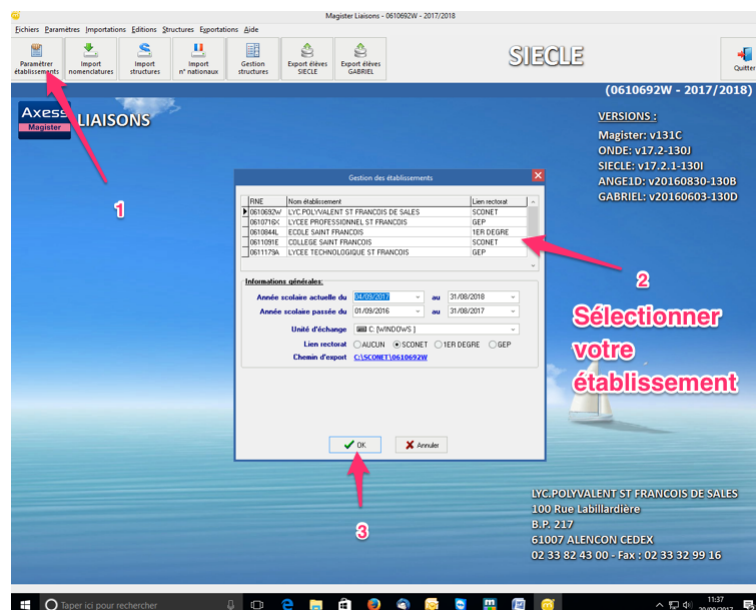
Magister Liaisons - 0610692W - 2017/2018

Fichiers Paramètres Importations Editions Structures Exportations Aide

Paramétrer établissements
Import nomenclatures
Import structures
Import n° nationaux
Gestion structures
Export élèves SIECLE
Export élèves GABRIEL

SIECLE

Quitter

(0610692W - 2017/2018)

Axess Magister LIAISONS

VERSIONS :
Magister: v131C
ONDE: v17.2-130J
SIECLE: v17.2.1-130I
ANGE1D: v20160830-130B
GABRIEL: v20160603-130D

1

Gestion des établissements

| RNE | Nom établissement | Lien rectorat |
|---|---|---|
| 0610692W | LYC.POLYVALENT ST FRANCOIS DE SALES | SCONET |
| 0610716X | LYCEE PROFESSIONNEL ST FRANCOIS | GEP |
| 0610844L | ECOLE SAINT FRANCOIS | 1ER DEGRE |
| 0611091E | COLLEGE SAINT FRANCOIS | SCONET |
| 0611179A | LYCEE TECHNOLOGIQUE ST FRANCOIS | GEP |

2

Informations générales:
Année scolaire actuelle du 04/09/2017 au 31/08/2018
Année scolaire passée du 01/09/2016 au 31/08/2017
Unité d'échange C: [WINDOWS]
Lien rectorat AUCUN SCONET 1ER DEGRE GEP
Chemin d'export C:\SCONET\0610692W

Sélectionner votre établissement

OK Annuler

3

LYC.POLYVALENT ST FRANCOIS DE SALES
100 Rue Labillardière
B.P. 217
61007 ALENCON CEDEX
02 33 82 43 00 - Fax : 02 33 32 99 16

Taper ici pour rechercher
11:37